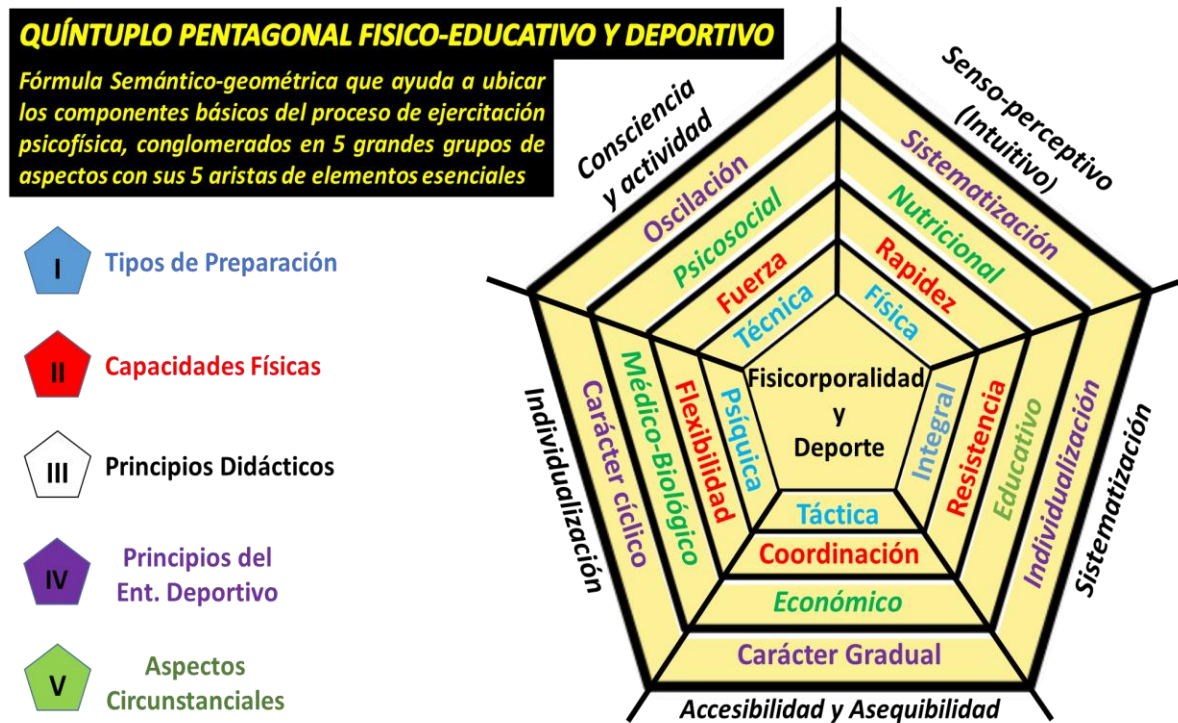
QUÍNTUPLO PENTAGONAL FISICO-EDUCATIVO Y DEPORTIVO

Fórmula Semántico-geométrica que ayuda a ubicar los componentes básicos del proceso de ejercitación psicofísica, conglomerados en 5 grandes grupos de aspectos con sus 5 aristas de elementos esenciales

I Tipos de Preparación

II Capacidades Físicas

III Principios Didácticos

IV Principios del Ent. Deportivo

V Aspectos Circunstanciales

Consciencia y actividad

Senso-perceptivo (Intuitivo)

Sistematización

Accesibilidad y Asequibilidad

Individualización

Oscilación

Sistematización

Individualización

Carácter Gradual

Carácter cíclico

Psicosocial

Nutricional

Educativo

Económico

Médico-Biológico

Fuerza

Rapidez

Resistencia

Coordinación

Flexibilidad

Técnica

Física

Integral

Táctica

Psíquica

Fisicorporalidad y Deporte